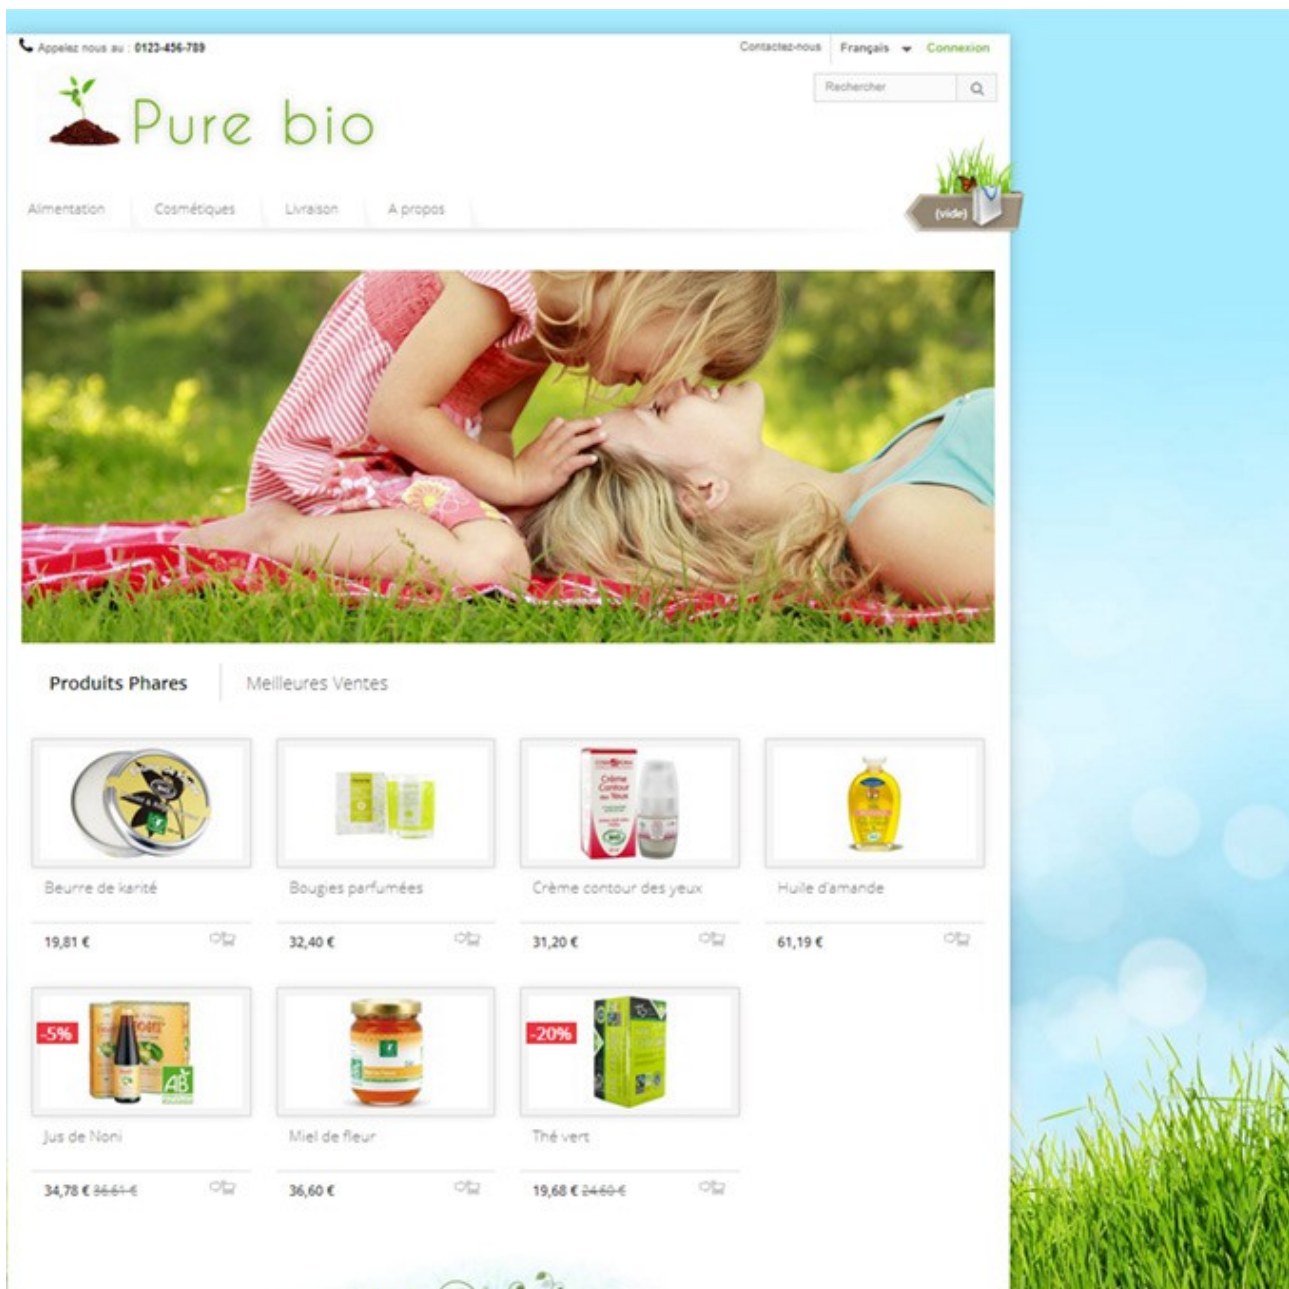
Appelez nous au : 0123-456-789

Contactez-nous Français Connexion

Rechercher

Pure bio

Alimentation Cosmétiques Livraison A propos

(vide)

Produits Phares Meilleures Ventes

Beurre de karité

19,81 €

Bougies parfumées

32,40 €

Crème contour des yeux

31,20 €

Huile d'amande

61,19 €

-5%

Jus de Noni

34,78 € ~~36,61 €~~

Miel de fleur

36,60 €

-20%

Thé vert

19,68 € ~~24,60 €~~